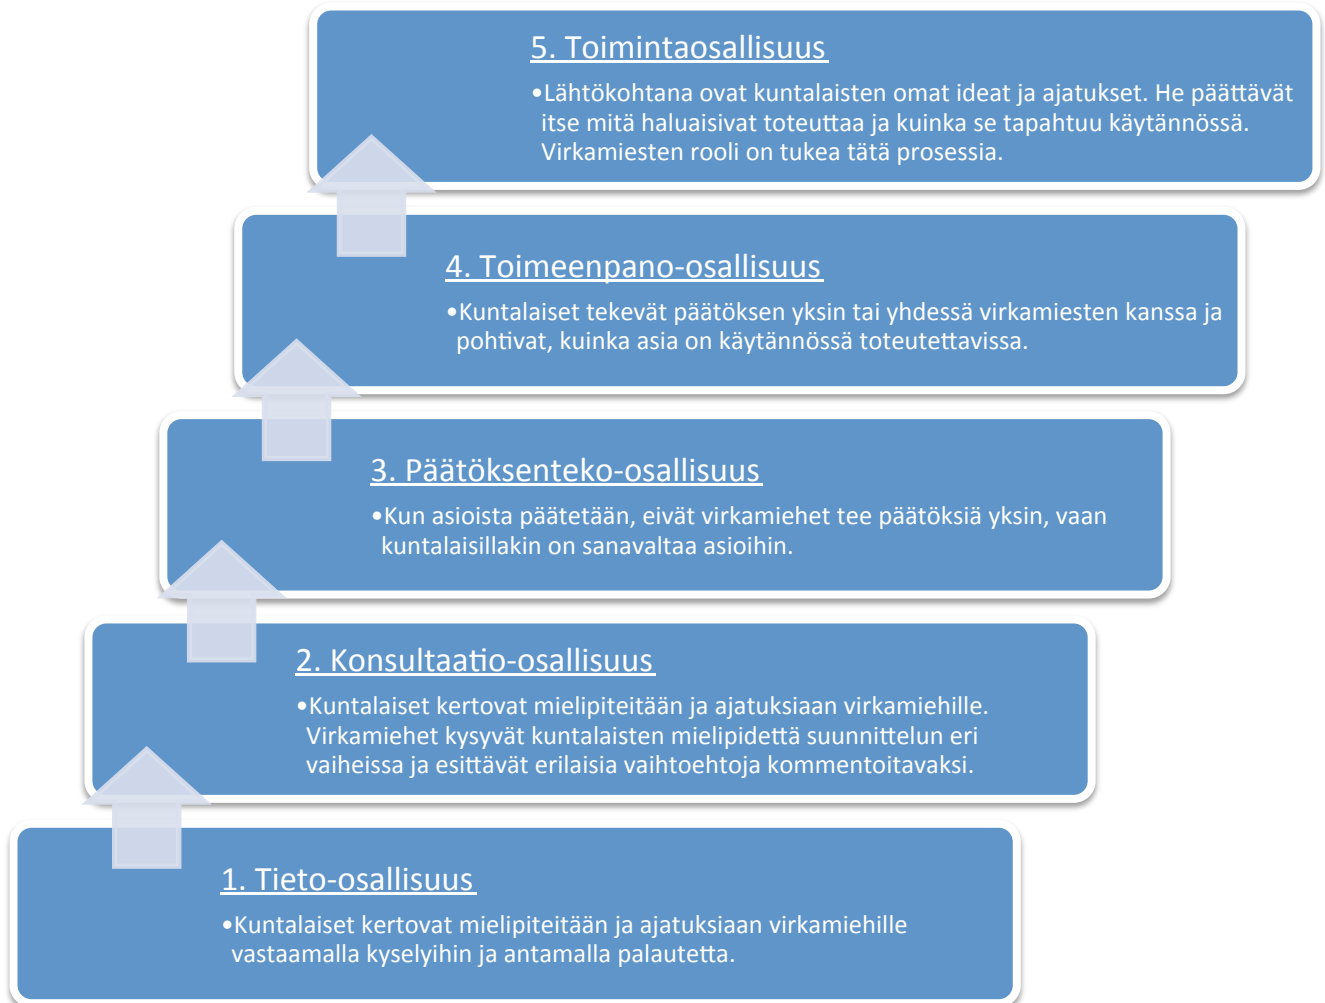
5. Toimintaosallisuus

•Lähtökohtana ovat kuntalaisten omat ideat ja ajatukset. He päättävät itse mitä haluaisivat toteuttaa ja kuinka se tapahtuu käytännössä. Virkamiesten rooli on tukea tätä prosessia.

4. Toimeenpano-osallisuus

•Kuntalaiset tekevät päätöksen yksin tai yhdessä virkamiesten kanssa ja pohtivat, kuinka asia on käytännössä toteutettavissa.

3. Päätöksenteko-osallisuus

•Kun asioista päätetään, eivät virkamiehet tee päätöksiä yksin, vaan kuntalaisillakin on sanavaltaa asioihin.

2. Konsultaatio-osallisuus

•Kuntalaiset kertovat mielipiteitään ja ajatuksiaan virkamiehille. Virkamiehet kysyvät kuntalaisten mielipidettä suunnittelun eri vaiheissa ja esittävät erilaisia vaihtoehtoja kommentoitavaksi.

1. Tieto-osallisuus

•Kuntalaiset kertovat mielipiteitään ja ajatuksiaan virkamiehille vastaamalla kyselyihin ja antamalla palautetta.